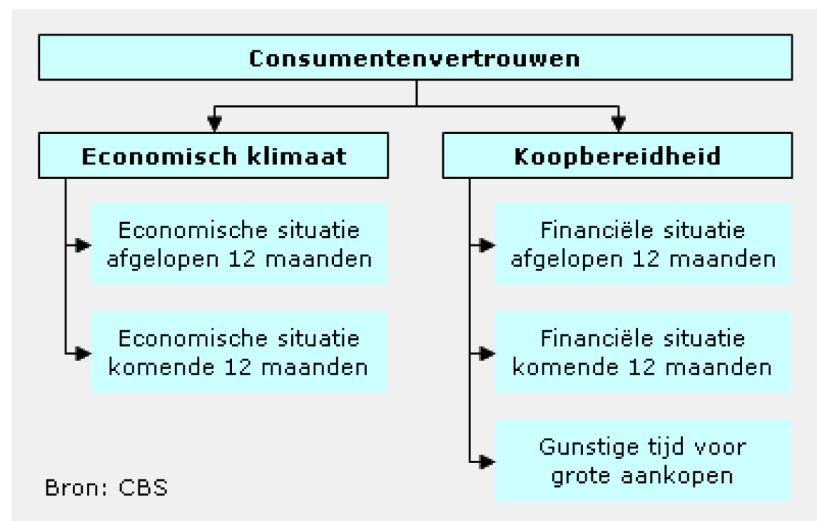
Consumentenvertrouwen

Economisch klimaat

Economische situatie afgelopen 12 maanden

Economische situatie komende 12 maanden

Koopbereidheid

Financiële situatie afgelopen 12 maanden

Financiële situatie komende 12 maanden

Gunstige tijd voor grote aankopen

Bron: CBS